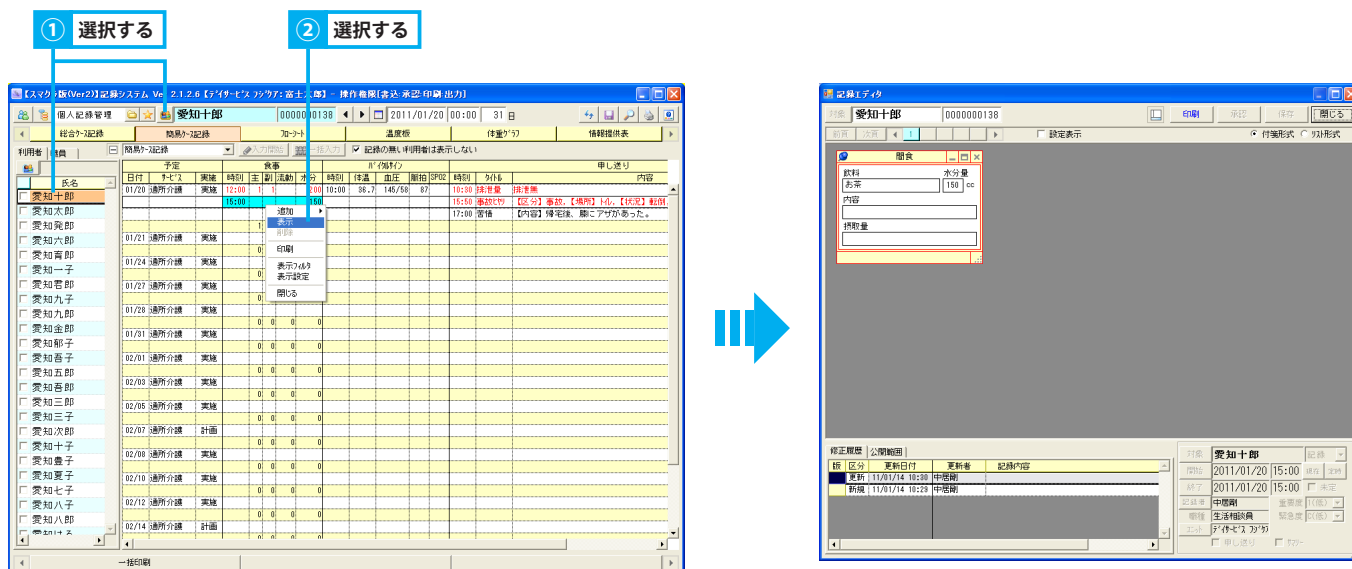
① 選択する
② 選択する

【スマケア版(Ver2)】記録システム Ver.2.1.2.6【デイサービス フジケア：富士太郎】- 操作権限[書込・承認・印刷・出力]

個人記録管理 愛知十郎 0000000138 2011/01/20 00:00 31 日

総合ケース記録 | 簡易ケース記録 | フローシート | 温度板 | 体重グラフ | 情報提供表

利用者 | 職員
簡易ケース記録 | 入力開始 | 一括入力 | 記録の無い利用者は表示しない

氏名
愛知十郎
愛知太郎
愛知発郎
愛知六郎
愛知育郎
愛知一子
愛知壱郎
愛知九子
愛知九郎
愛知金郎
愛知郁子
愛知吾子
愛知五郎
愛知吾郎
愛知三郎
愛知三子
愛知次郎
愛知十子
愛知豊子
愛知夏子
愛知七子
愛知八子
愛知八郎
愛知はる

| 日付 | サービス | 実施 | 時刻 | 主 | 副 | 流動 | 水分 | 時刻 | 体温 | 血圧 | 脈拍 | SPO2 | 時刻 | タイトル | 内容 |
|---|---|---|---|---|---|---|---|---|---|---|---|---|---|---|---|
| 01/20 | 通所介護 | 実施 | 12:00 | 1 | 1 | | 200 | 10:00 | 36.7 | 145/58 | 87 | 10:30 | 排泄量 | 排泄無 |
| | | | 15:00 | | | | 150 | | | | | 15:50 | 事故ヒヤリ | 【区分】事故,【場所】トイレ,【状況】転倒 |
| | | | | | | | | | | | | 17:00 | 苦情 | 【内容】帰宅後、腰にアザがあった。 |
| 01/21 | 通所介護 | 実施 | | | | | | | | | | | | |
| 01/24 | 通所介護 | 実施 | | | | | | | | | | | | |
| 01/27 | 通所介護 | 実施 | | | | | | | | | | | | |
| 01/28 | 通所介護 | 実施 | | | | | | | | | | | | |
| 01/31 | 通所介護 | 実施 | | | | | | | | | | | | |
| 02/01 | 通所介護 | 実施 | | | | | | | | | | | | |
| 02/03 | 通所介護 | 実施 | | | | | | | | | | | | |
| 02/05 | 通所介護 | 実施 | | | | | | | | | | | | |
| 02/07 | 通所介護 | 計画 | | | | | | | | | | | | |
| 02/08 | 通所介護 | 実施 | | | | | | | | | | | | |
| 02/10 | 通所介護 | 実施 | | | | | | | | | | | | |
| 02/12 | 通所介護 | 実施 | | | | | | | | | | | | |
| 02/14 | 通所介護 | 計画 | | | | | | | | | | | | |

予定 | 食事 | バイタルサイン | 申し送り

追加
表示
削除
印刷
表示フィルタ
表示設定
閉じる

一括印刷

記録エディタ
対象 愛知十郎 0000000138 | 印刷 | 承認 | 保存 | 閉じる
前頁 次頁 1 | 設定表示 | 付箋形式 リスト形式

間食
飲料 お茶
水分量 150 cc
内容
摂取量

修正履歴 | 公開範囲
| 版 | 区分 | 更新日付 | 更新者 | 記録内容 |
|---|---|---|---|---|
| | 更新 | 11/01/14 10:30 | 中居剛 | |
| | 新規 | 11/01/14 10:29 | 中居剛 | |

対象 愛知十郎 記録
開始 2011/01/20 15:00 現在 定時
終了 2011/01/20 15:00 未定
記録者 中居剛 重要度 F(低)
職種 生活相談員 緊急度 F(低)
ユニット デイサービス フジケア
申し送り ケアプラン